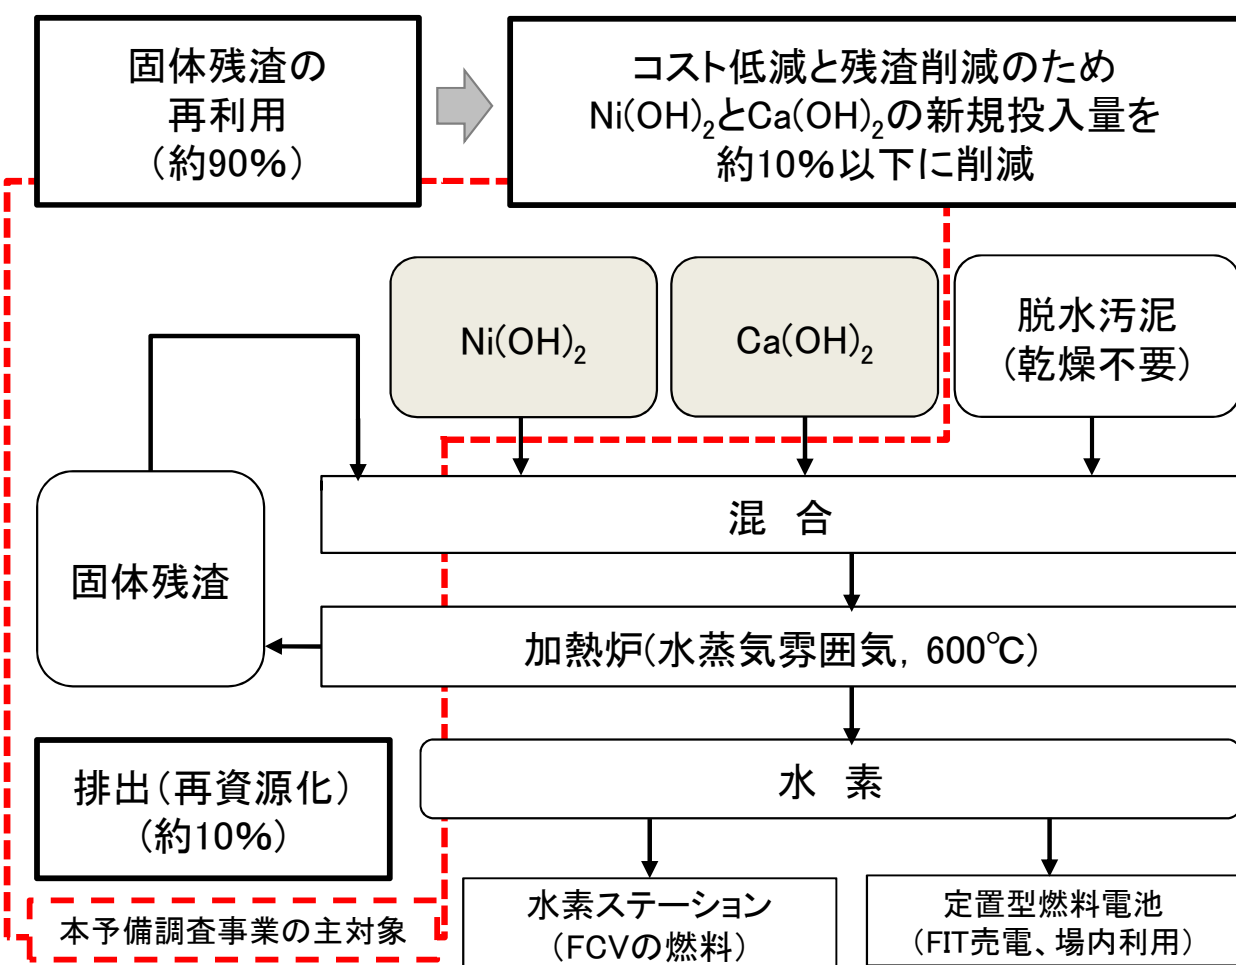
固体残渣の
再利用
（約90%）

コスト低減と残渣削減のため
$Ni(OH)_2$と$Ca(OH)_2$の新規投入量を
約10%以下に削減

$Ni(OH)_2$

$Ca(OH)_2$

脱水汚泥
（乾燥不要）

混　合

固体残渣

加熱炉(水蒸気雰囲気, 600℃)

水　素

排出（再資源化）
（約10%）

本予備調査事業の主対象

水素ステーション
（FCVの燃料）

定置型燃料電池
（FIT売電、場内利用）